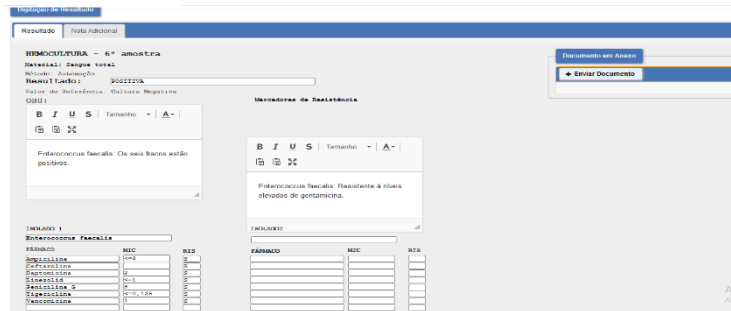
Digitação de Resultado

Resultado | Nota Adicional

HEMOCULTURA - 6ª amostra
Material: Sangue total
Método: Automação
Resultado: POSITIVA
Valor de Referência: Cultura Negativa
OBS:

B I U S Tamanho A

Enterococcus faecalis: Os seis frascos estão positivos.

Marcadores de Resistência

B I U S Tamanho A

Enterococcus faecalis: Resistente à níveis elevados de gentamicina.

Documento em Anexo
+ Enviar Documento

ISOLADO 1
Enterococcus faecalis

| FÁRMACO | MIC | RIS |
|---|---|---|
| Ampicilina | <=2 | S |
| Ceftarolina | | R |
| Daptomicina | 2 | S |
| Linezolid | <=1 | S |
| Penicilina G | 4 | S |
| Tigeciclina | <=0,125 | S |
| Vancomicina | 1 | S |

ISOLADO2

| FÁRMACO | MIC | RIS |
|---|---|---|